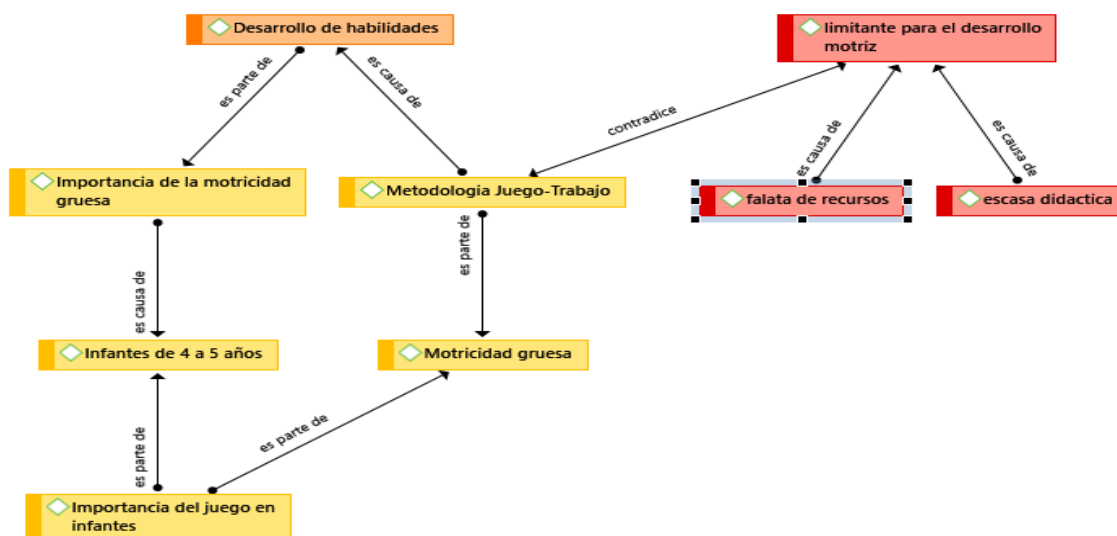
Desarrollo de habilidades

limitante para el desarrollo motriz

es parte de

es causa de

contradice

es causa de

es causa de

Importancia de la motricidad gruesa

Metodologia Juego-Trabajo

falata de recursos

escasa didactica

es causa de

es parte de

Infantes de 4 a 5 años

Motricidad gruesa

es parte de

es parte de

Importancia del juego en infantes